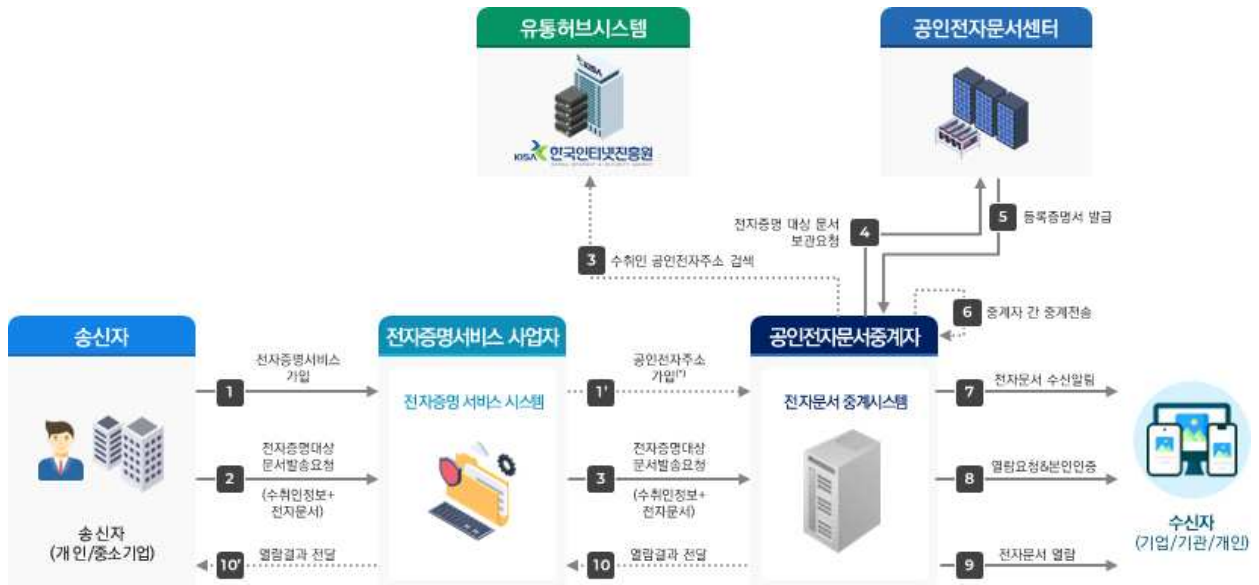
유통허브시스템

KISA 한국인터넷진흥원

공인전자문서센터

전자증명 대상 문서 보관요청

4

5 등록증명서 발급

3 수취인 공인전자주소 검색

6 중계자 간 중계전송

송신자

전자증명서비스 사업자

공인전자문서중계자

전자증명서비스 가입

1

전자증명 서비스 시스템

공인전자주소 가입$^{(*)}$

1'

전자문서 중계시스템

7 전자문서 수신알림

전자증명대상 문서발송요청

2

(수취인정보+ 전자문서)

전자증명대상 문서발송요청

3

(수취인정보+ 전자문서)

8 열람요청&본인인증

송신자 (개인/중소기업)

10' 열람결과 전달

10 열람결과 전달

9 전자문서 열람

수신자 (기업/기관/개인)